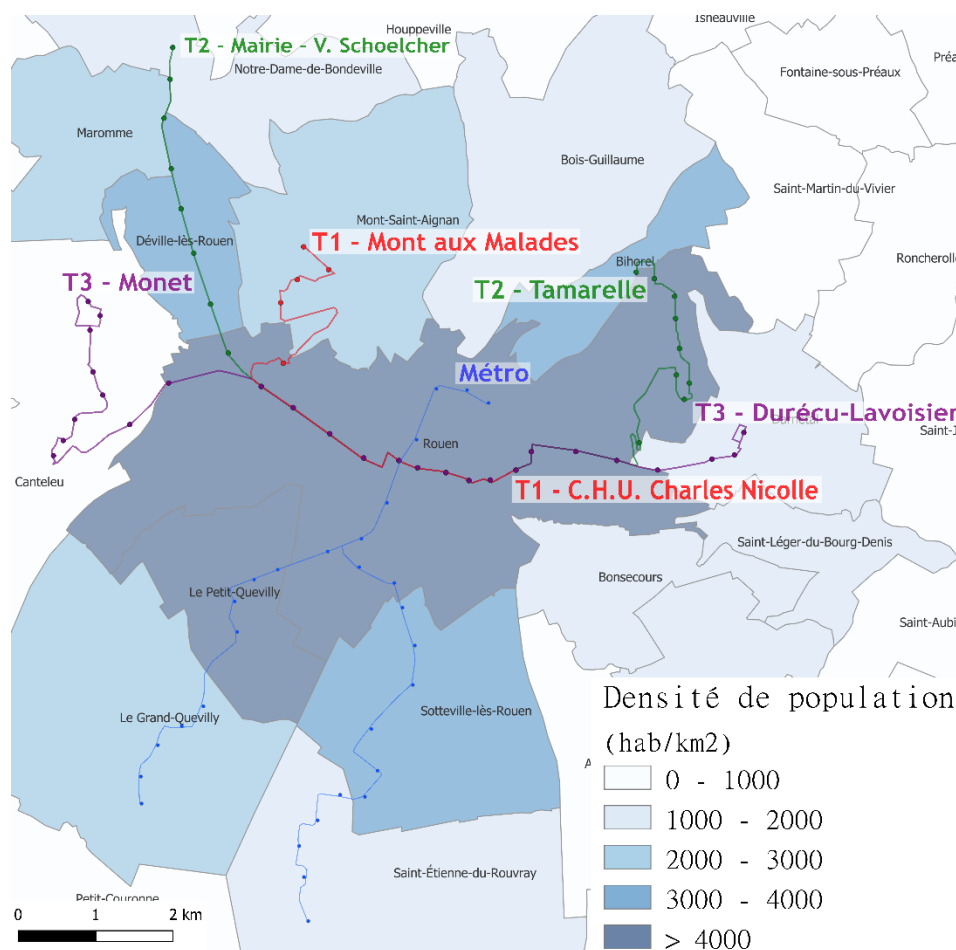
Houppeville
Isneauville
T2 - Mairie - V. Schoelcher
Notre-Dame-de-Bondeville
Préa
Fontaine-sous-Préaux
Maromme
Bois-Guillaume
Saint-Martin-du-Vivier
Mont-Saint-Aignan
Déville-lès-Rouen
T1 - Mont aux Malades
Roncherolle
Bihorel
T3 - Monet
T2 - Tamarelle
Métro
T3 - Durécu-Lavoisier
Saint-J
Rouen
Canteleu
T1 - C.H.U. Charles Nicolle
Saint-Léger-du-Bourg-Denis
Bonsecours
Le Petit-Quevilly
Saint-Aubi
Densité de population
(hab/km2)
Le Grand-Quevilly
Sotteville-lès-Rouen
0 - 1000
1000 - 2000
2000 - 3000
Saint-Étienne-du-Rouvray
3000 - 4000
Petit-Couronne
0
1
2 km
> 4000